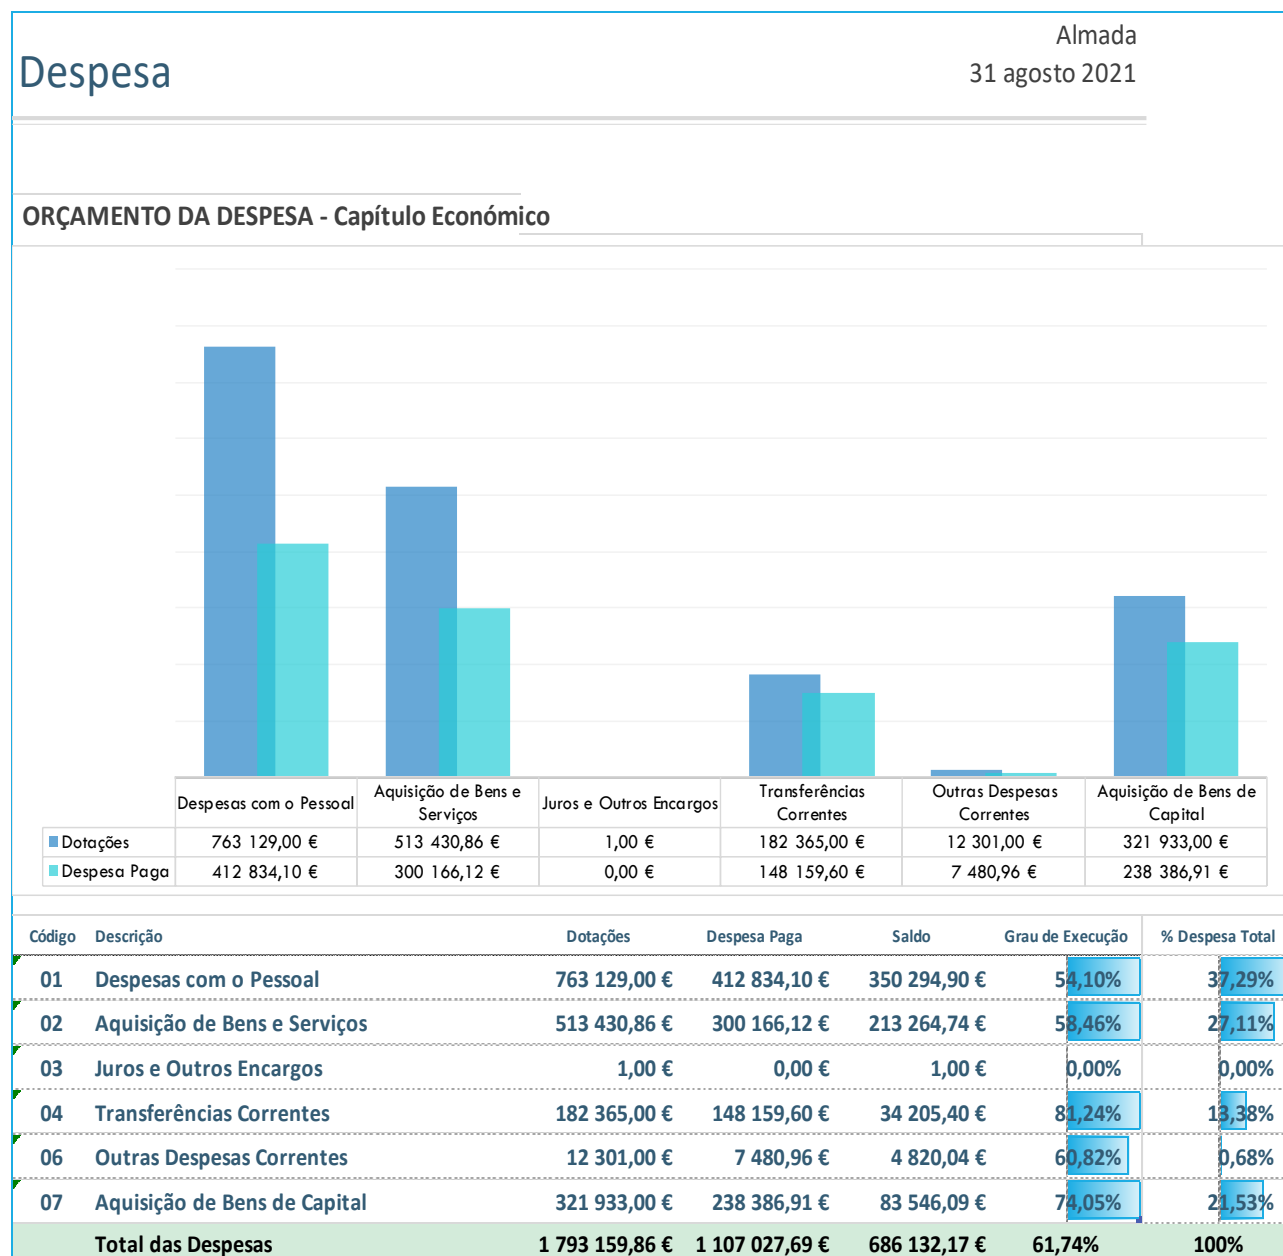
Despesa

Almada
31 agosto 2021

ORÇAMENTO DA DESPESA - Capítulo Económico

| | Despesas com o Pessoal | Aquisição de Bens e Serviços | Juros e Outros Encargos | Transferências Correntes | Outras Despesas Correntes | Aquisição de Bens de Capital |
|---|---|---|---|---|---|---|
| Dotações | 763 129,00 € | 513 430,86 € | 1,00 € | 182 365,00 € | 12 301,00 € | 321 933,00 € |
| Despesa Paga | 412 834,10 € | 300 166,12 € | 0,00 € | 148 159,60 € | 7 480,96 € | 238 386,91 € |

| Código | Descrição | Dotações | Despesa Paga | Saldo | Grau de Execução | % Despesa Total |
|---|---|---|---|---|---|---|
| 01 | Despesas com o Pessoal | 763 129,00 € | 412 834,10 € | 350 294,90 € | 54,10% | 37,29% |
| 02 | Aquisição de Bens e Serviços | 513 430,86 € | 300 166,12 € | 213 264,74 € | 58,46% | 27,11% |
| 03 | Juros e Outros Encargos | 1,00 € | 0,00 € | 1,00 € | 0,00% | 0,00% |
| 04 | Transferências Correntes | 182 365,00 € | 148 159,60 € | 34 205,40 € | 81,24% | 13,38% |
| 06 | Outras Despesas Correntes | 12 301,00 € | 7 480,96 € | 4 820,04 € | 60,82% | 0,68% |
| 07 | Aquisição de Bens de Capital | 321 933,00 € | 238 386,91 € | 83 546,09 € | 74,05% | 21,53% |
| | Total das Despesas | 1 793 159,86 € | 1 107 027,69 € | 686 132,17 € | 61,74% | 100% |